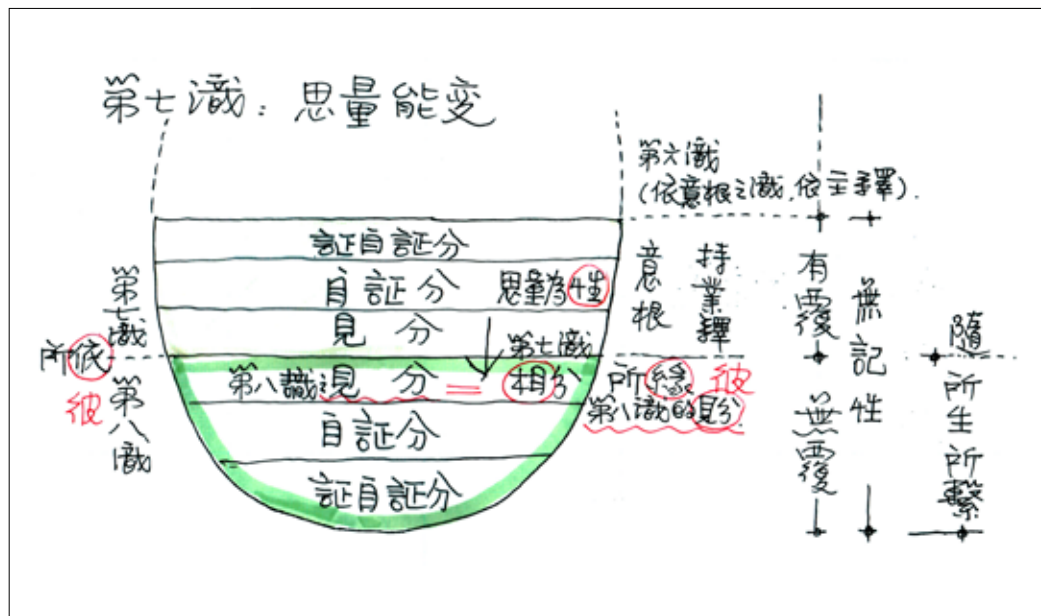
第七識：思量能変

第六識
(依意根之識，依主釋)

證自證分
自証分
見分
第八識之見分＝第七識相分
自証分
證自證分

思量為性

第七識
所依
彼
第八識

意根
持業釋

所緣 彼
第八識的見分

有覆
無覆
無記性

隨
所生所繫